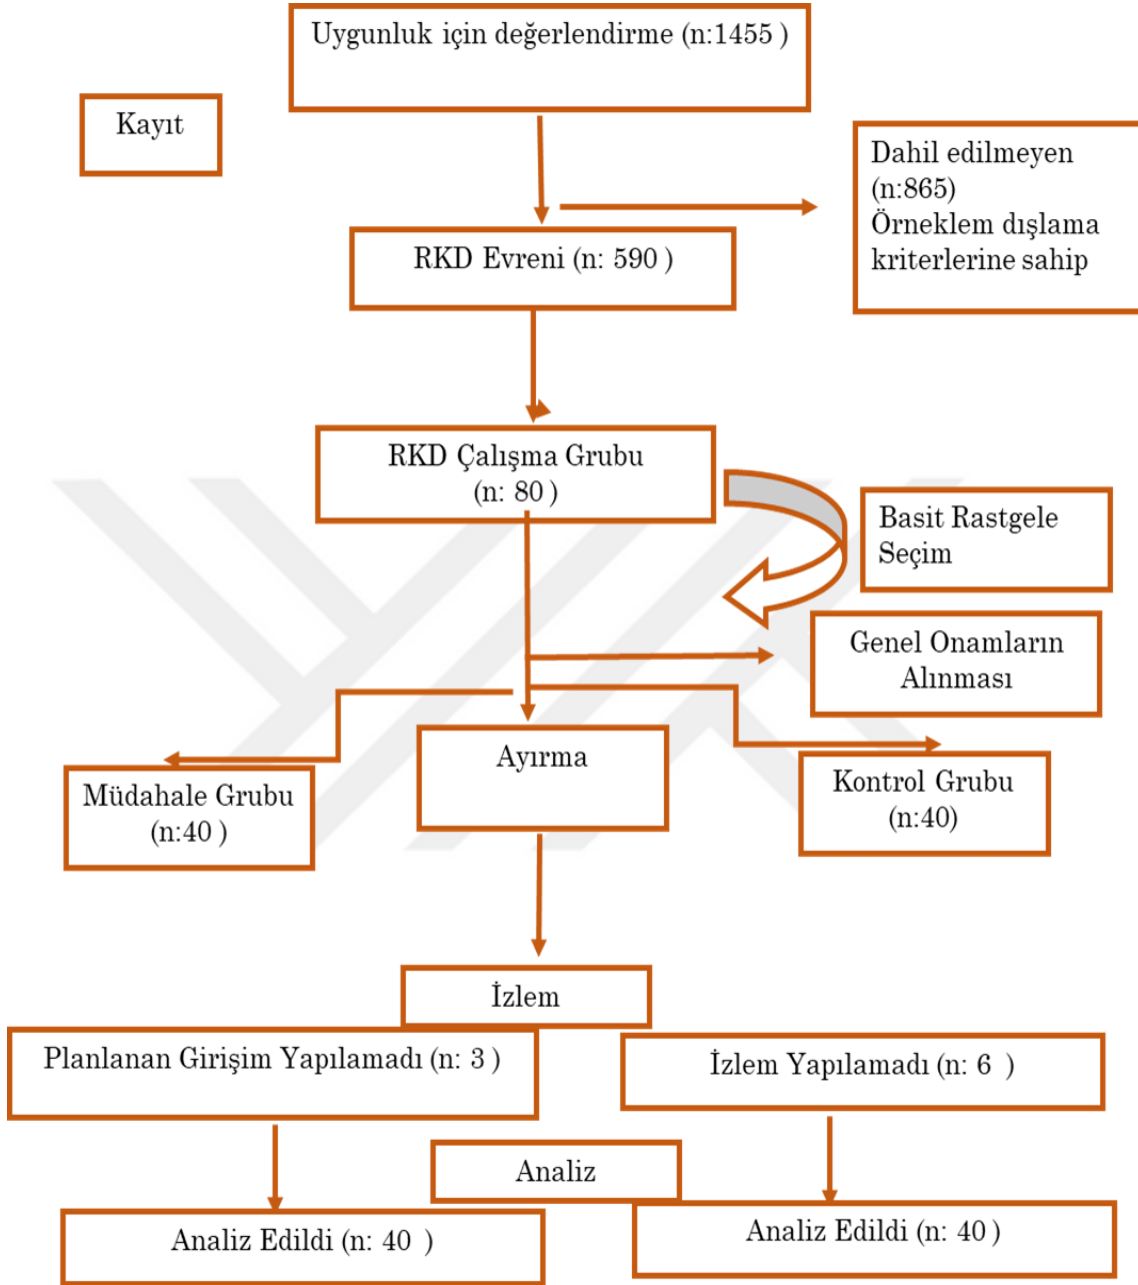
Uygunluk için değerlendirme (n:1455 )

Kayıt

Dahil edilmeyen (n:865)
Örneklem dışlama kriterlerine sahip

RKD Evreni (n: 590 )

RKD Çalışma Grubu (n: 80 )

Basit Rastgele Seçim

Genel Onamların Alınması

Müdahale Grubu (n:40 )

Ayırma

Kontrol Grubu (n:40)

İzlem

Planlanan Girişim Yapılamadı (n: 3 )

İzlem Yapılamadı (n: 6 )

Analiz

Analiz Edildi (n: 40 )

Analiz Edildi (n: 40 )